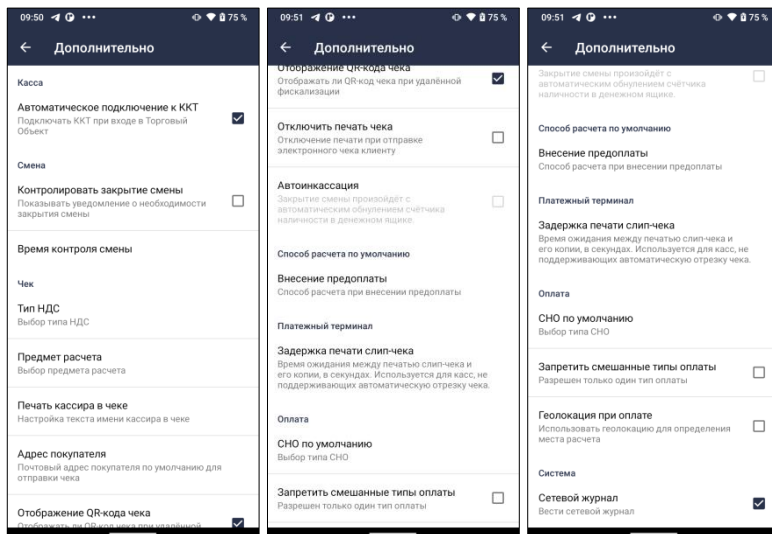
09:50 ··· 75 %

← Дополнительно

Касса

Автоматическое подключение к ККТ
Подключать ККТ при входе в Торговый Объект

Смена

Контролировать закрытие смены
Показывать уведомление о необходимости закрытия смены

Время контроля смены

Чек

Тип НДС
Выбор типа НДС

Предмет расчета
Выбор предмета расчета

Печать кассира в чеке
Настройка текста имени кассира в чеке

Адрес покупателя
Почтовый адрес покупателя по умолчанию для отправки чека

Отображение QR-кода чека
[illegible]

09:51 ··· 75 %

← Дополнительно

Отображение QR-кода чека
Отображать ли QR-код чека при удалённой фискализации

Отключить печать чека
Отключение печати при отправке электронного чека клиенту

Автоинкассация
Закрытие смены произойдёт с автоматическим обнулением счётчика наличности в денежном ящике.

Способ расчета по умолчанию

Внесение предоплаты
Способ расчета при внесении предоплаты

Платежный терминал

Задержка печати слип-чека
Время ожидания между печатью слип-чека и его копии, в секундах. Используется для касс, не поддерживающих автоматическую отрезку чека.

Оплата

СНО по умолчанию
Выбор типа СНО

Запретить смешанные типы оплаты
Разрешен только один тип оплаты

09:51 ··· 75 %

← Дополнительно

Закрытие смены произойдёт с автоматическим обнулением счётчика наличности в денежном ящике.

Способ расчета по умолчанию

Внесение предоплаты
Способ расчета при внесении предоплаты

Платежный терминал

Задержка печати слип-чека
Время ожидания между печатью слип-чека и его копии, в секундах. Используется для касс, не поддерживающих автоматическую отрезку чека.

Оплата

СНО по умолчанию
Выбор типа СНО

Запретить смешанные типы оплаты
Разрешен только один тип оплаты

Геолокация при оплате
Использовать геолокацию для определения места расчета

Система

Сетевой журнал
Вести сетевой журнал